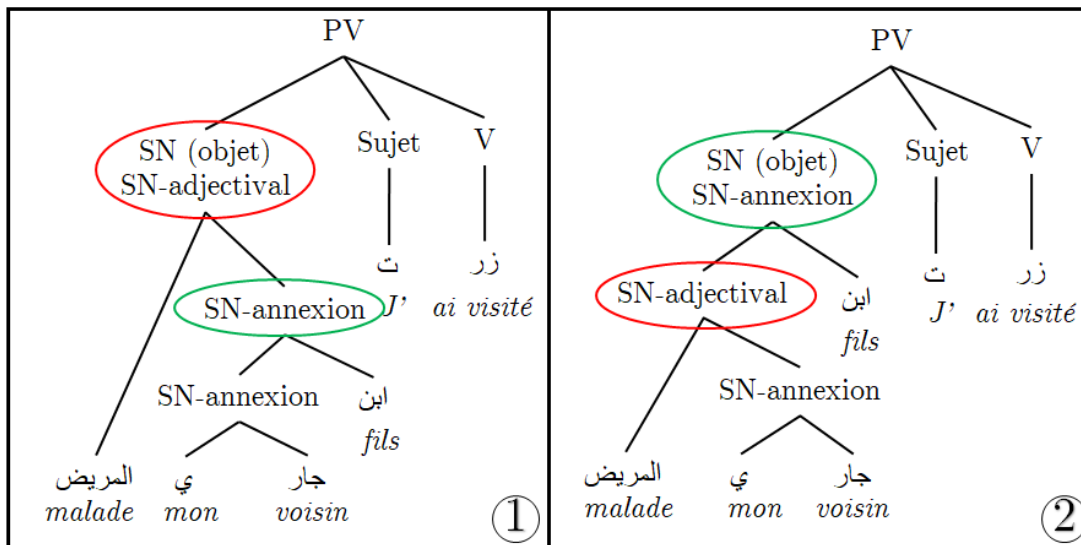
PV

SN (objet) SN-adjectival

Sujet

V

SN-annexion

ت
J'

زر
ai visité

SN-annexion

ابن
fils

المريض
malade

ي
mon

جار
voisin

①

PV

SN (objet) SN-annexion

Sujet

V

SN-adjectival

ابن
fils

ت
J'

زر
ai visité

SN-annexion

المريض
malade

ي
mon

جار
voisin

②